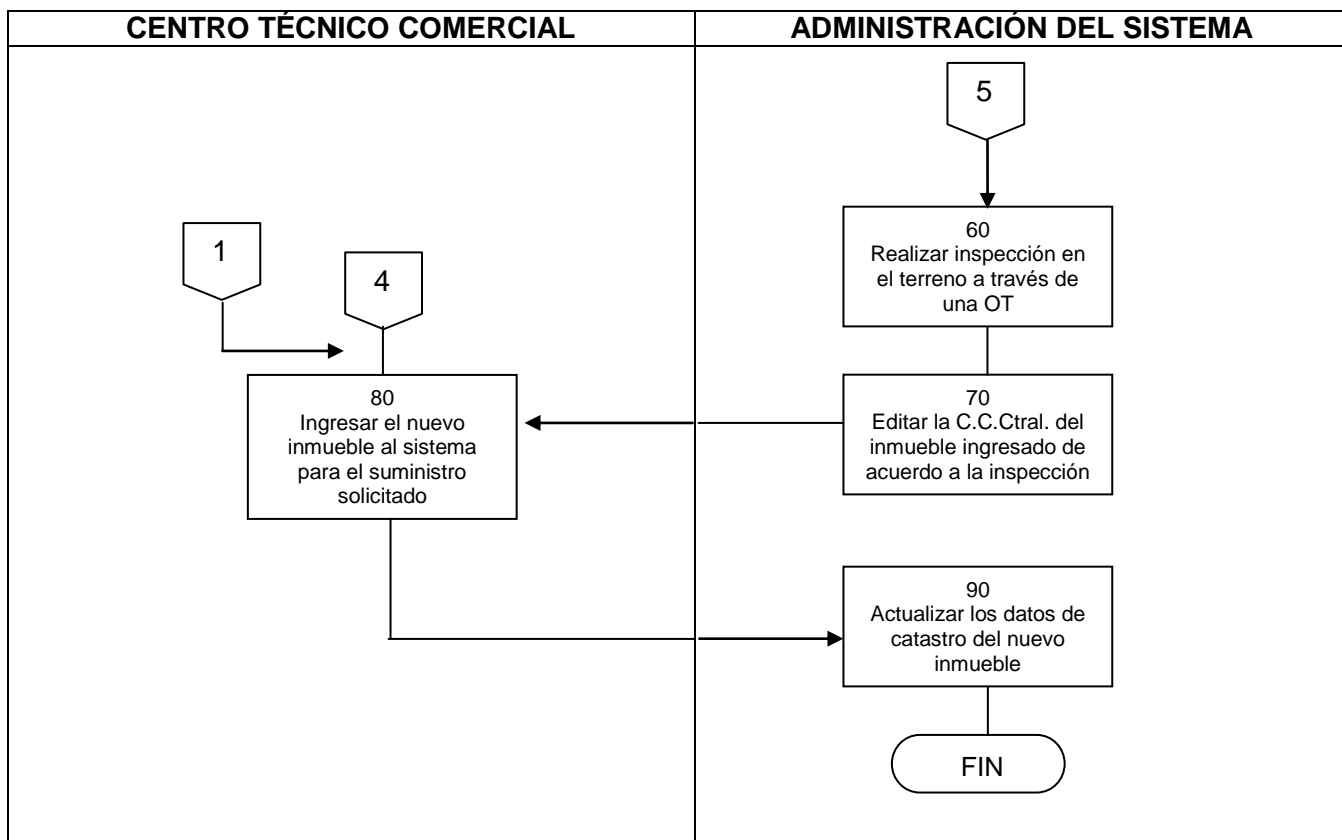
| CENTRO TÉCNICO COMERCIAL | ADMINISTRACIÓN DEL SISTEMA |
|---|---|

5

60
Realizar inspección en el terreno a través de una OT

1

4

80
Ingresar el nuevo inmueble al sistema para el suministro solicitado

70
Editar la C.C.Ctral. del inmueble ingresado de acuerdo a la inspección

90
Actualizar los datos de catastro del nuevo inmueble

FIN